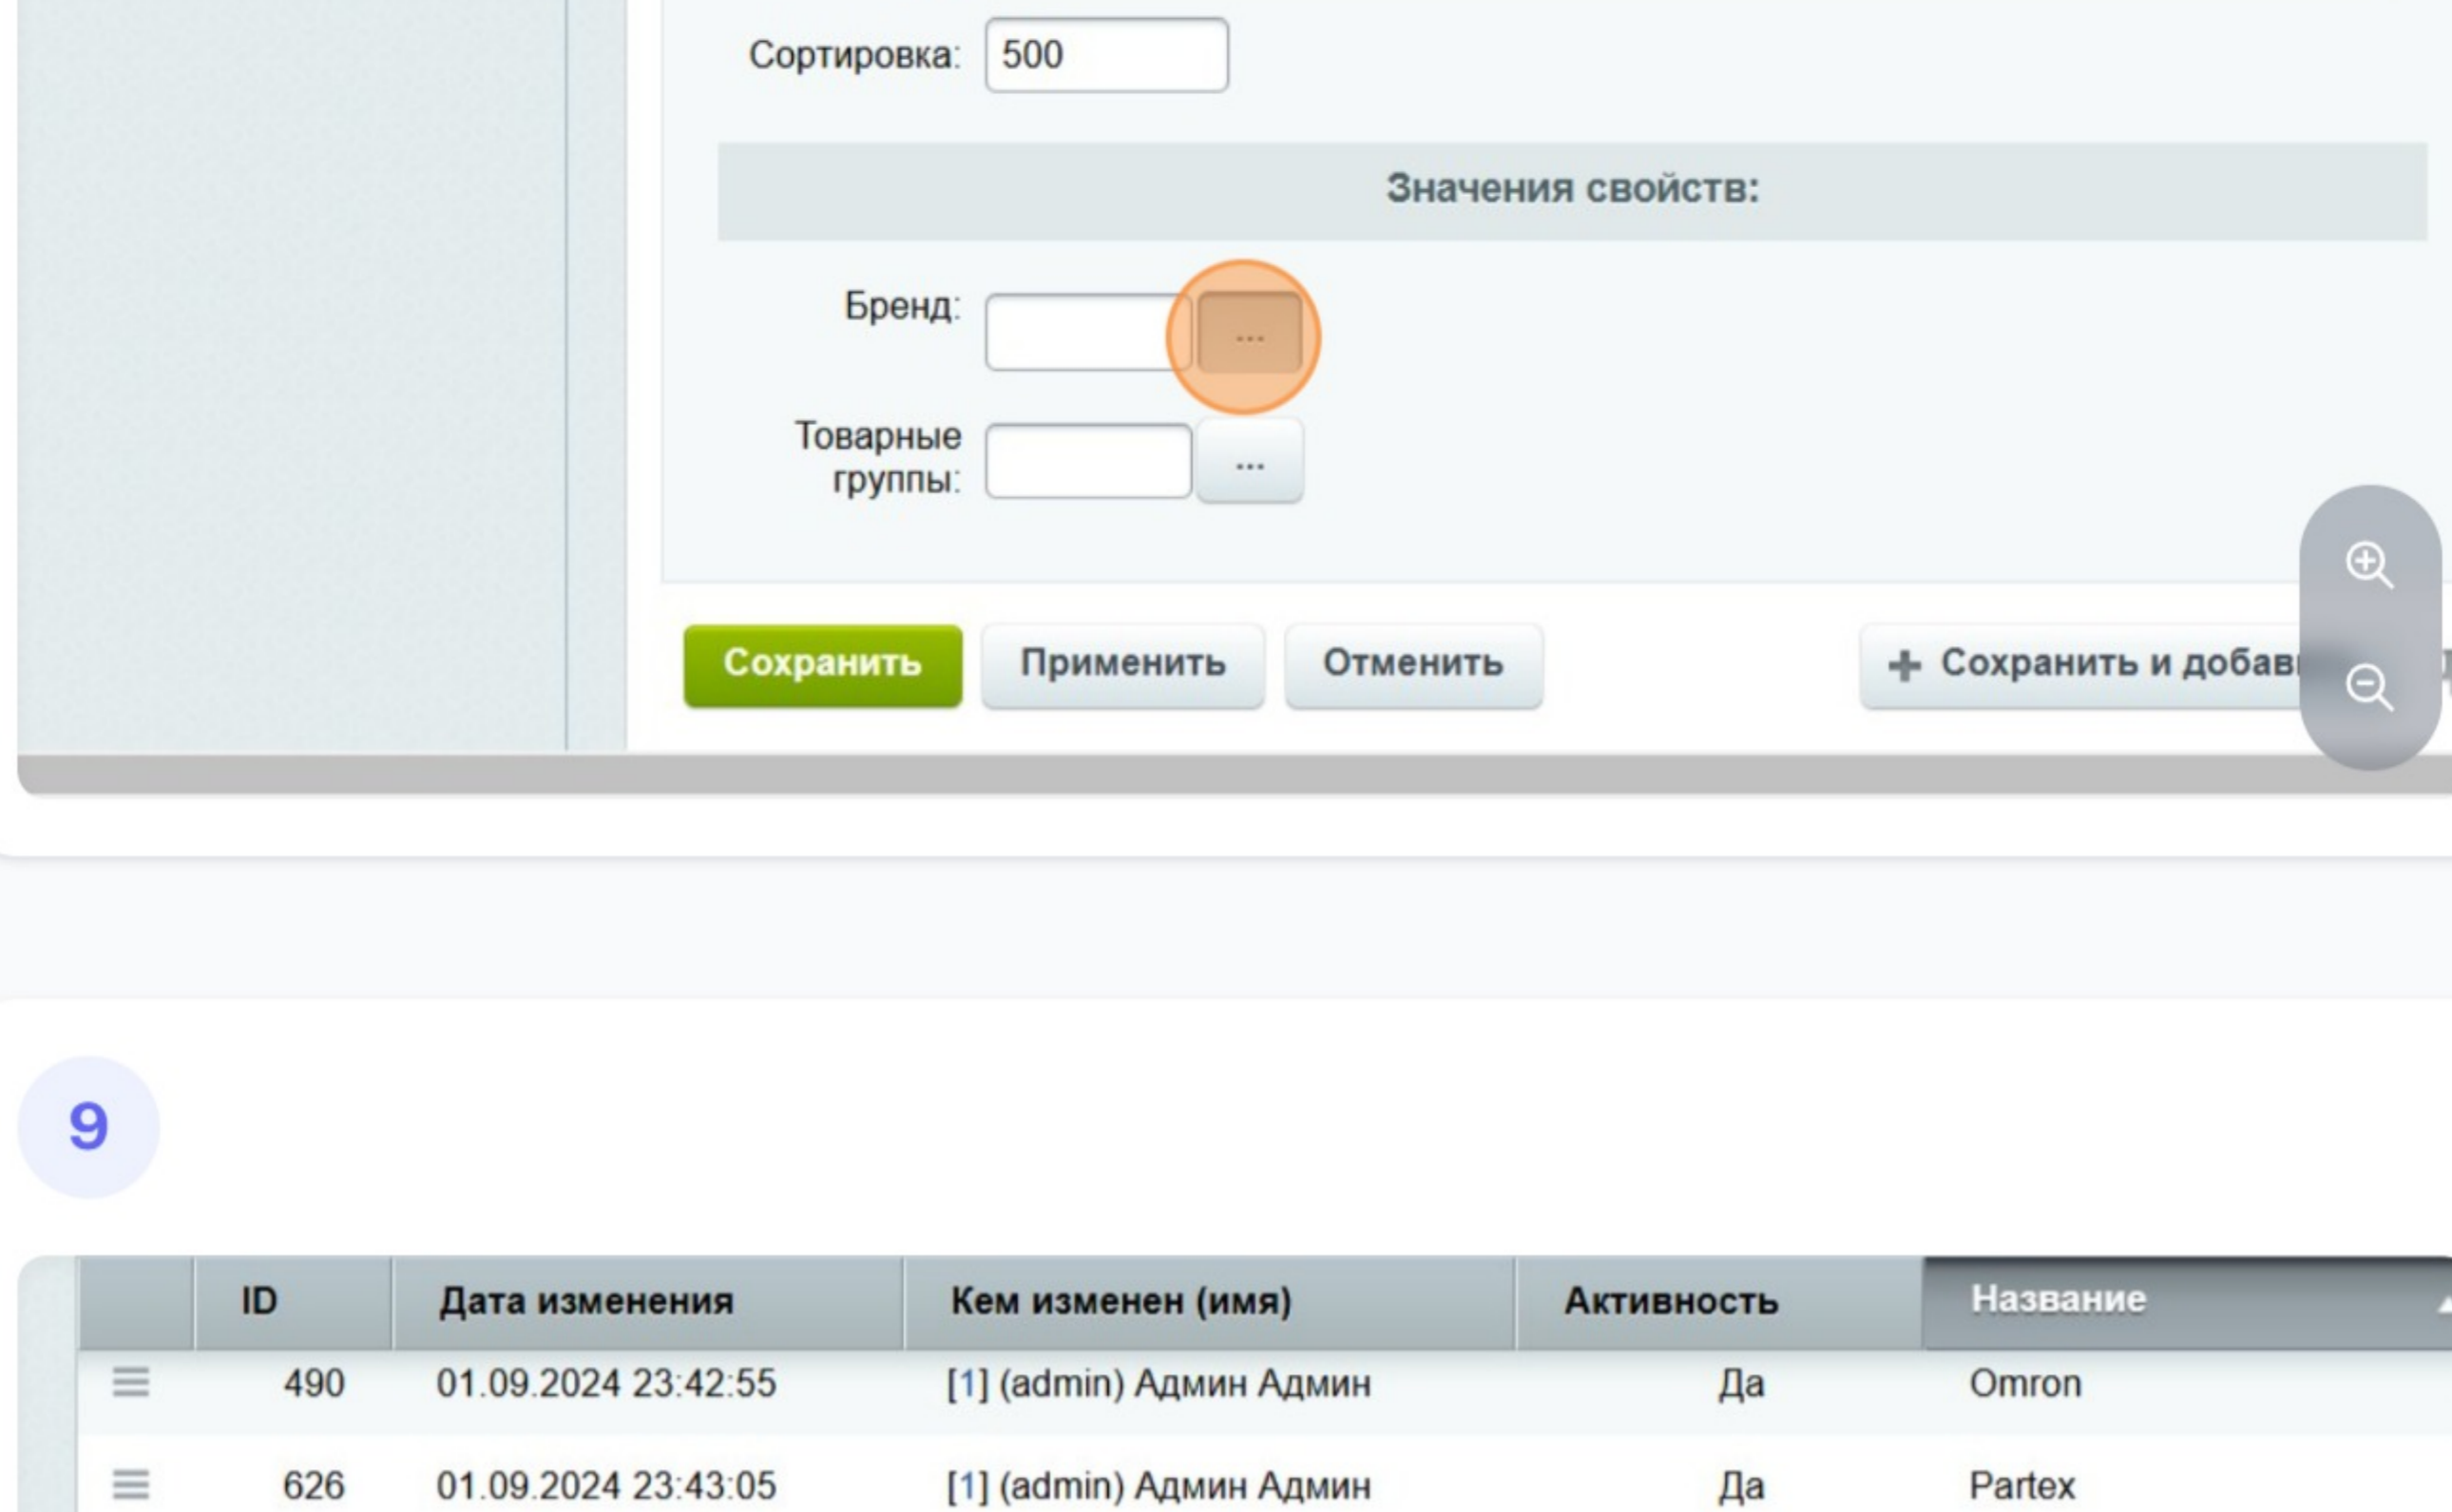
Сортировка: 500

Значения свойств:

Бренд: ...

Товарные группы: ...

Сохранить Применить Отменить + Сохранить и добав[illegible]

9

| | ID | Дата изменения | Кем изменен (имя) | Активность | Название |
|---|---|---|---|---|---|
| | 490 | 01.09.2024 23:42:55 | [1] (admin) Админ Админ | Да | Omron |
| | 626 | 01.09.2024 23:43:05 | [1] (admin) Админ Админ | Да | Partex |